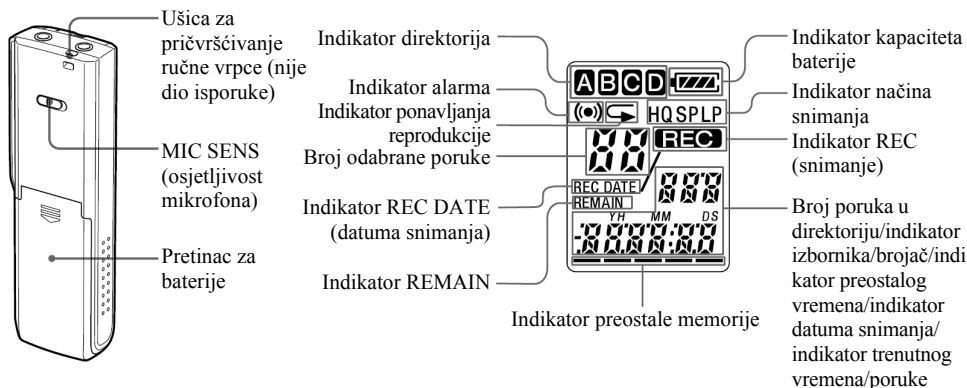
Ušica za pričvršćivanje ručne vrpce (nije dio isporuke)

MIC SENS (osjetljivost mikrofona)

Pretinac za baterije

Indikator direktorija

Indikator alarma

Indikator ponavljanja reprodukcije

Broj odabrane poruke

Indikator REC DATE (datuma snimanja)

Indikator REMAIN

A B C D

HQ SP LP

REC

REC DATE

REMAIN

YH MM DS

Indikator preostale memorije

Indikator kapaciteta baterije

Indikator načina snimanja

Indikator REC (snimanje)

Broj poruka u direktoriju/indikator izbornika/brojač/indikator preostalog vremena/indikator datuma snimanja/indikator trenutnog vremena/poruke